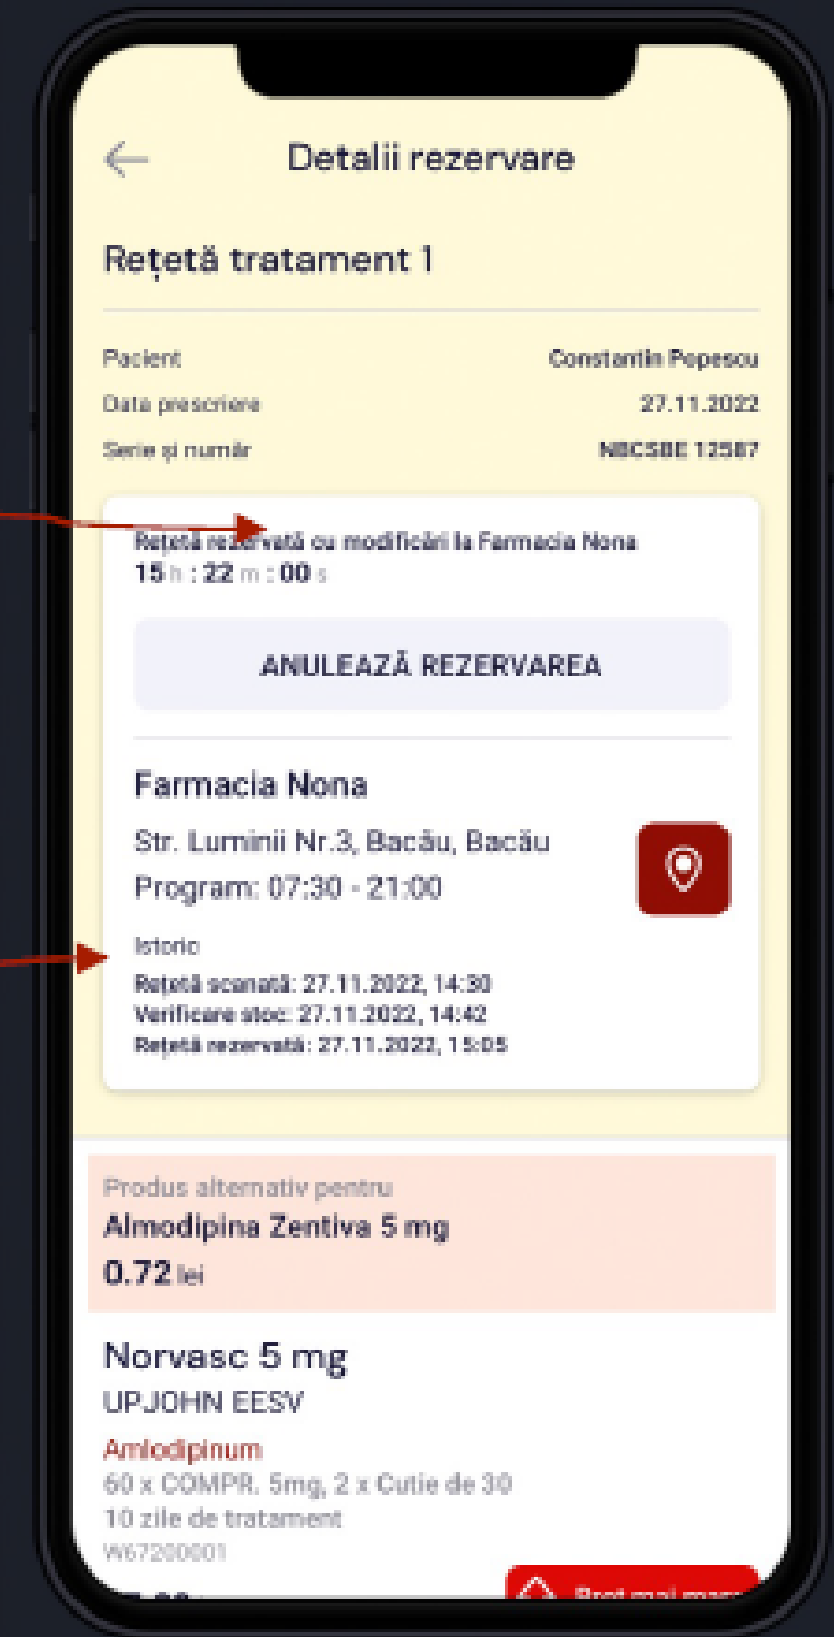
Detalii rezervare

Rețetă tratament 1

Pacient Constantin Popescu
Data prescriere 27.11.2022
Serie și număr NBCSBE 12587

Rețetă rezervată cu modificări la Farmacia Nona
15 h : 22 m : 00 s

ANULEAZĂ REZERVAREA

Farmacia Nona
Str. Luminii Nr.3, Bacău, Bacău
Program: 07:30 - 21:00

Istoric
Rețetă scanată: 27.11.2022, 14:30
Verificare stoc: 27.11.2022, 14:42
Rețetă rezervată: 27.11.2022, 15:05

Produs alternativ pentru
Almodipina Zentiva 5 mg
0.72 lei

Norvasc 5 mg
UPJOHN EESV
Amlodipinum
60 x COMPR. 5mg, 2 x Cutie de 30
10 zile de tratament
W67200001
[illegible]
Preț mai mare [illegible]